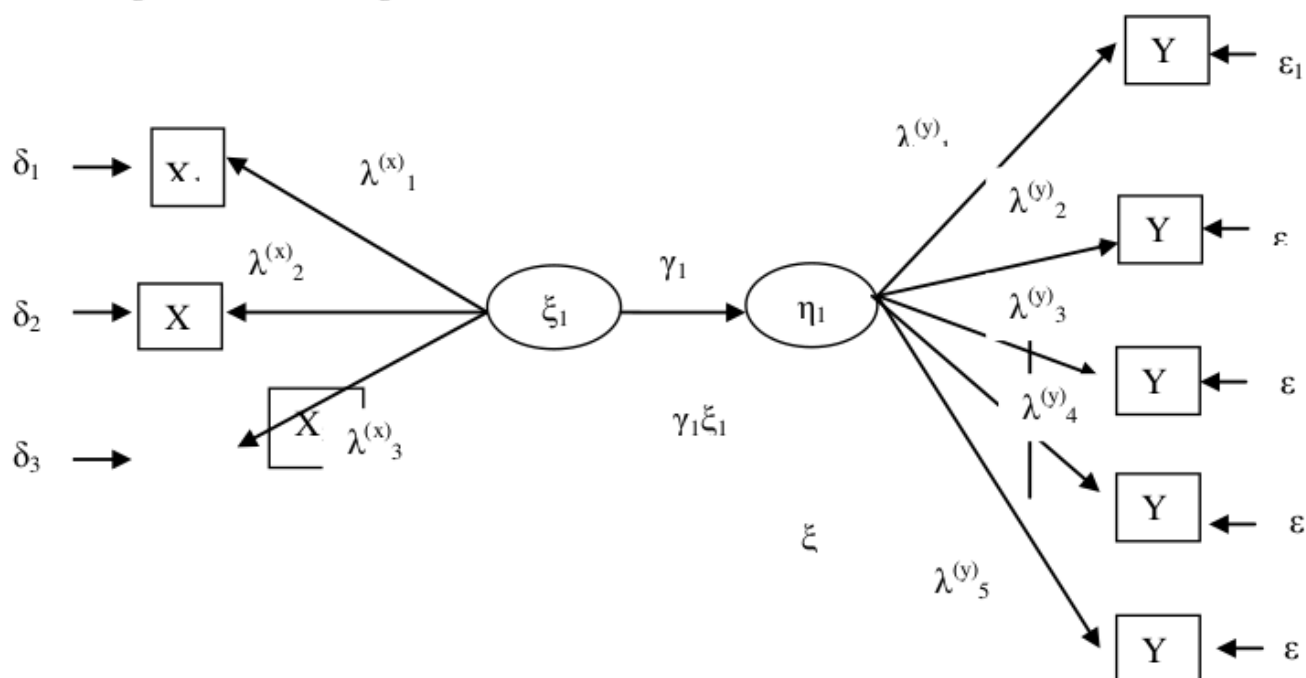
$\delta_1$
X.
$\lambda^{(x)}{}_1$
$\lambda^{(x)}{}_2$
$\delta_2$
X
$\delta_3$
X
$\lambda^{(x)}{}_3$
$\xi_1$
$\gamma_1$
$\gamma_1\xi_1$
$\eta_1$
$\xi$
$\lambda^{(y)}{}_1$
$\lambda^{(y)}{}_2$
$\lambda^{(y)}{}_3$
$\lambda^{(y)}{}_4$
$\lambda^{(y)}{}_5$
Y
$\varepsilon_1$
Y
$\varepsilon$
Y
$\varepsilon$
Y
$\varepsilon$
Y
$\varepsilon$